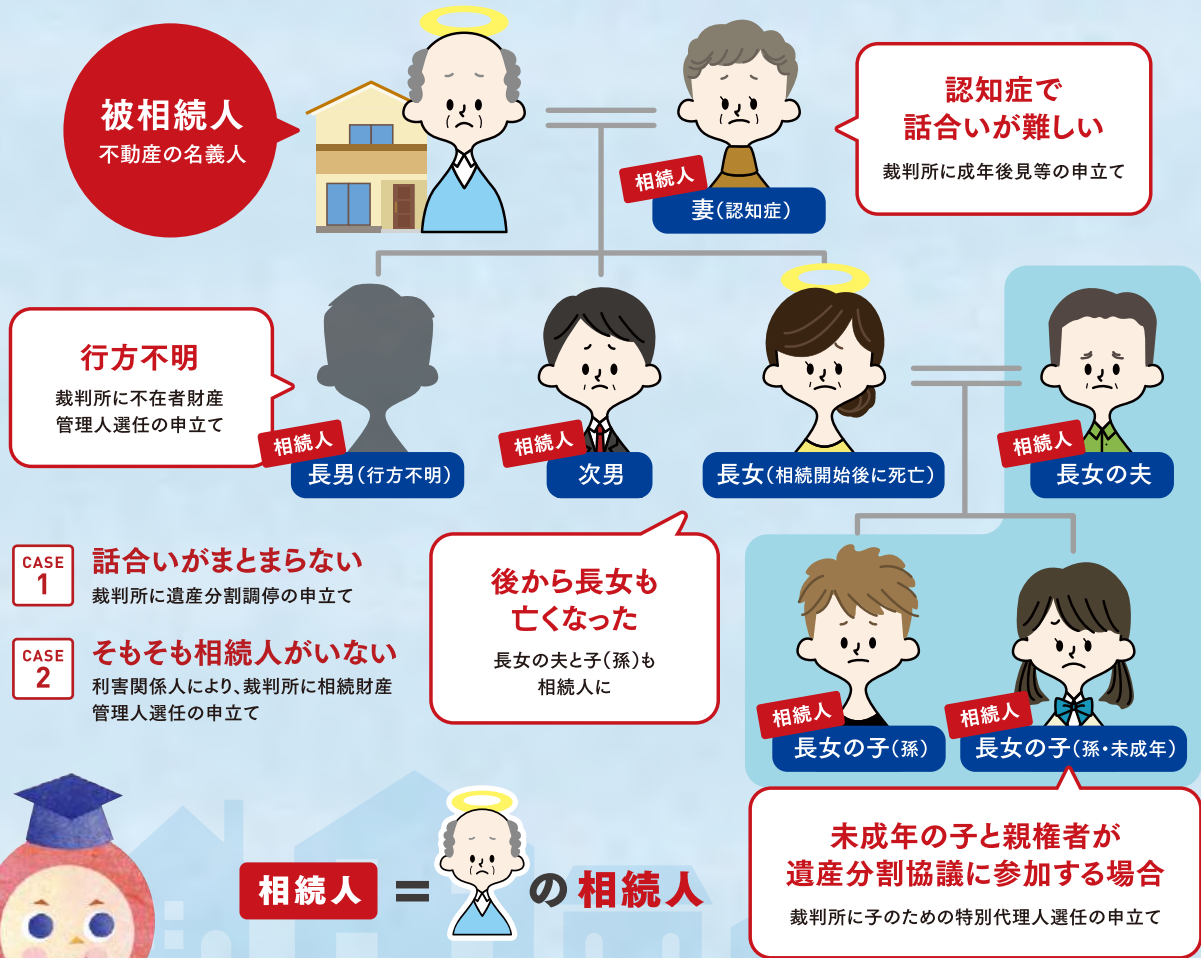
被相続人
不動産の名義人

相続人
妻（認知症）

認知症で
話合いが難しい
裁判所に成年後見等の申立て

行方不明
裁判所に不在者財産管理人選任の申立て

相続人
長男（行方不明）

相続人
次男

長女（相続開始後に死亡）

相続人
長女の夫

CASE 1
話合いがまとまらない
裁判所に遺産分割調停の申立て

CASE 2
そもそも相続人がいない
利害関係人により、裁判所に相続財産管理人選任の申立て

後から長女も
亡くなった
長女の夫と子（孫）も
相続人に

相続人
長女の子（孫）

相続人
長女の子（孫・未成年）

未成年の子と親権者が
遺産分割協議に参加する場合
裁判所に子のための特別代理人選任の申立て

相続人 = の 相続人